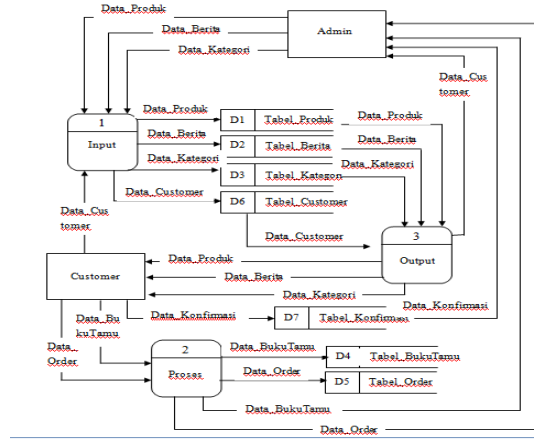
Data_Produk

Data_Berita

Data_Kategori

Admin

Data_Customer

1

Input

Data_Produk

Data_Berita

Data_Kategori

D1 Tabel_Produk

D2 Tabel_Berita

D3 Tabel_Kategori

D6 Tabel_Customer

Data_Produk

Data_Berita

Data_Kategori

Data_Customer

Data_Customer

3

Output

Data_Customer

Customer

Data_Produk

Data_Berita

Data_Kategori

Data_Konfirmasi

Data_BukuTamu

Data_Konfirmasi

D7 Tabel_Konfirmasi

Data_Order

2

Proses

Data_BukuTamu

D4 Tabel_BukuTamu

Data_Order

D5 Tabel_Order

Data_BukuTamu

Data_Order